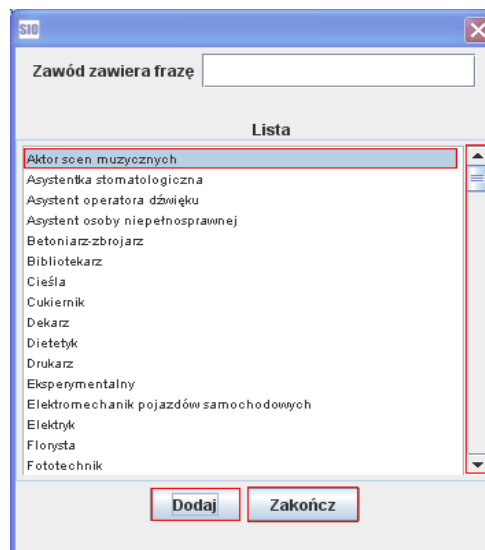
SIO

Zawód zawiera frazę

Lista

Aktor scen muzycznych
Asystentka stomatologiczna
Asystent operatora dźwięku
Asystent osoby niepełnosprawnej
Betoniarz-zbrojarz
Bibliotekarz
Cieśla
Cukiernik
Dekarz
Dietetyk
Drukarz
Eksperymentalny
Elektromechanik pojazdów samochodowych
Elektryk
Florysta
Fototechnik

Dodaj
Zakończ